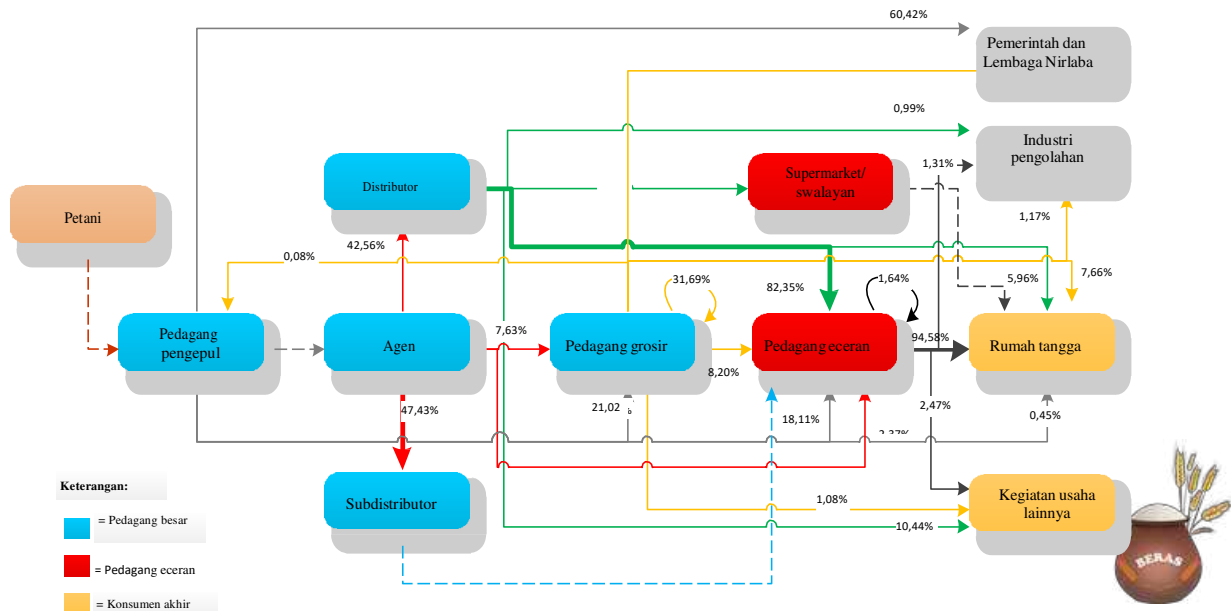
60,42%

Pemerintah dan Lembaga Nirlaba

0,99%

Industri pengolahan

Distributor

Supermarket/ swalayan

1,31%

Petani

1,17%

0,08%

42,56%

82,35%

1,64%

5,96%

7,66%

31,69%

Pedagang pengepul

Agen

7,63%

Pedagang grosir

Pedagang eceran

94,58%

Rumah tangga

8,20%

47,43%

21,02

18,11%

2,47%

0,45%

2,37%

Keterangan:

Subdistributor

1,08%

Kegiatan usaha lainnya

= Pedagang besar

10,44%

= Pedagang eceran

= Konsumen akhir

BERAS